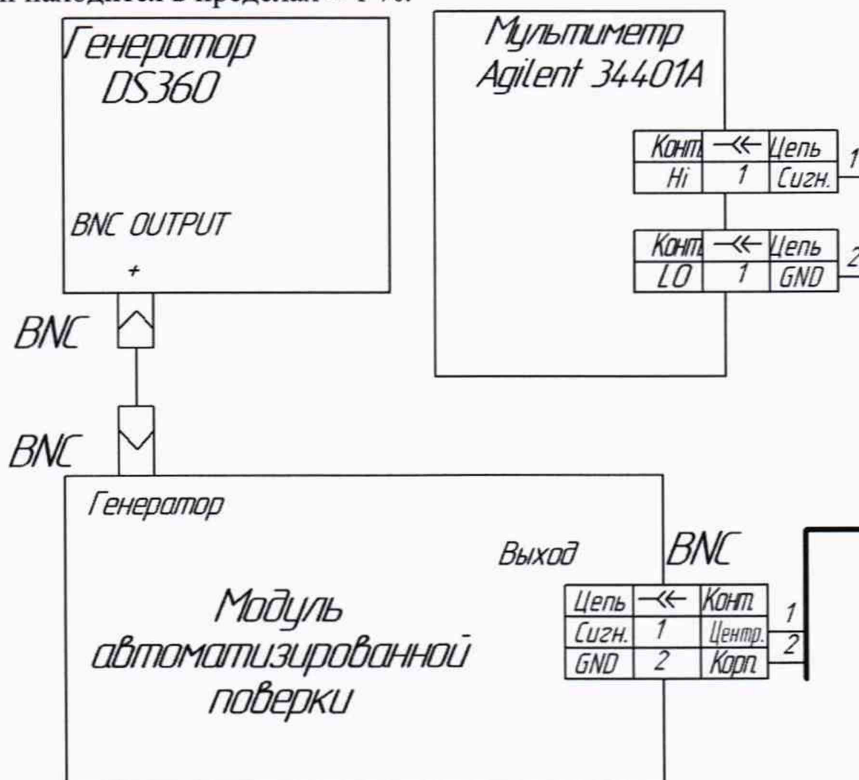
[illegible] находится в пределах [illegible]

Генератор DS360

BNC OUTPUT
+

Мультиметр Agilent 34401A

| Конт. | $-\ll$ | Цепь |
|---|---|---|
| Hi | 1 | Сигн. |

1

| Конт. | $-\ll$ | Цепь |
|---|---|---|
| LO | 1 | GND |

2

BNC

BNC

Генератор

Выход

BNC

Модуль автоматизированной поверки

| Цепь | $-\ll$ | Конт. |
|---|---|---|
| Сигн. | 1 | Центр. |
| GND | 2 | Корп. |

1
2